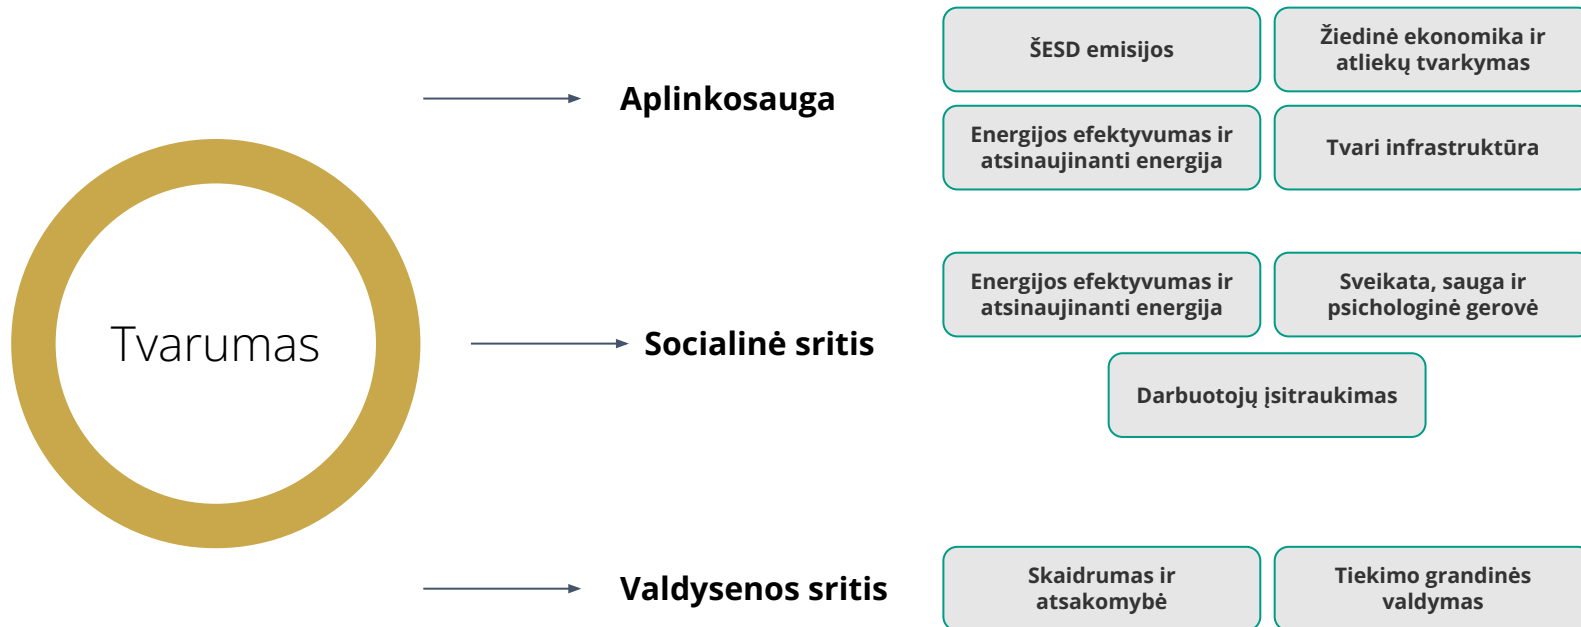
Tvarumas

Aplinkosauga

ŠESD emisijos

Žiedinė ekonomika ir atliekų tvarkymas

Energijos efektyvumas ir atsinaujinanti energija

Tvari infrastruktūra

Socialinė sritis

Energijos efektyvumas ir atsinaujinanti energija

Sveikata, sauga ir psichologinė gerovė

Darbuotojų įsitraukimas

Valdysenos sritis

Skaidrumas ir atsakomybė

Tiekimo grandinės valdymas